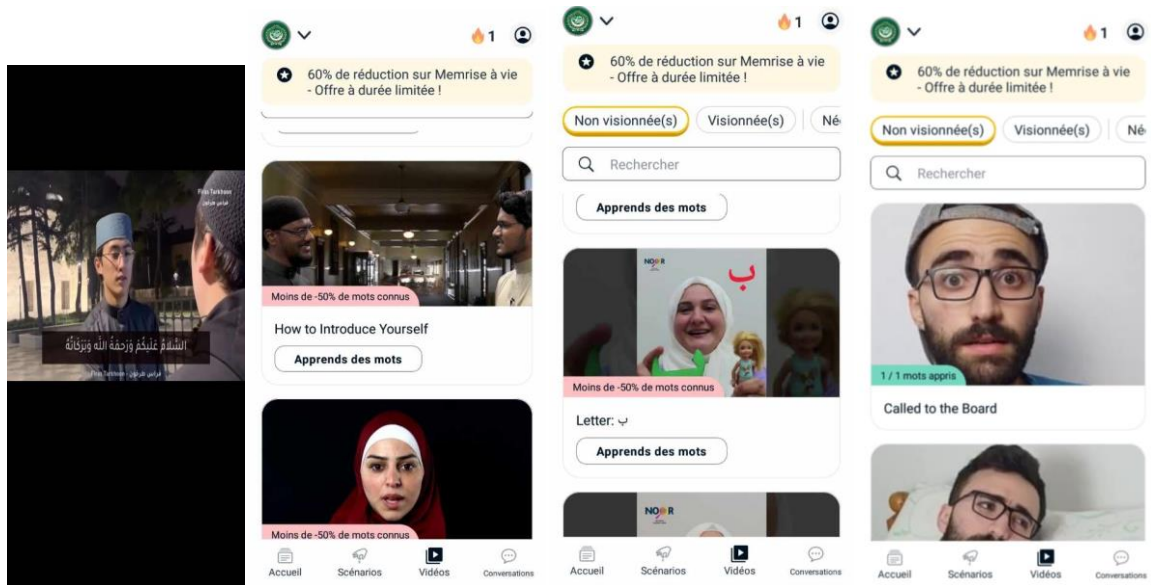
Firas Tarkhani
فراس طرخاني

السَّلَامُ عَلَيْكُمْ وَرَحْمَةُ اللَّهِ وَبَرَكَاتُهُ

Firas Tarkhani فراس طرخاني

1

60% de réduction sur Memrise à vie - Offre à durée limitée !

Moins de -50% de mots connus

How to Introduce Yourself

Apprends des mots

Moins de -50% de mots connus

Accueil Scénarios Vidéos Conversations

1

60% de réduction sur Memrise à vie - Offre à durée limitée !

Non visionnée(s) Visionnée(s) Né

Rechercher

Apprends des mots

NOOR

ب

Moins de -50% de mots connus

Letter: ب

Apprends des mots

NOOR

Accueil Scénarios Vidéos Conversations

1

60% de réduction sur Memrise à vie - Offre à durée limitée !

Non visionnée(s) Visionnée(s) Né

Rechercher

1 / 1 mots appris

Called to the Board

Accueil Scénarios Vidéos Conversations